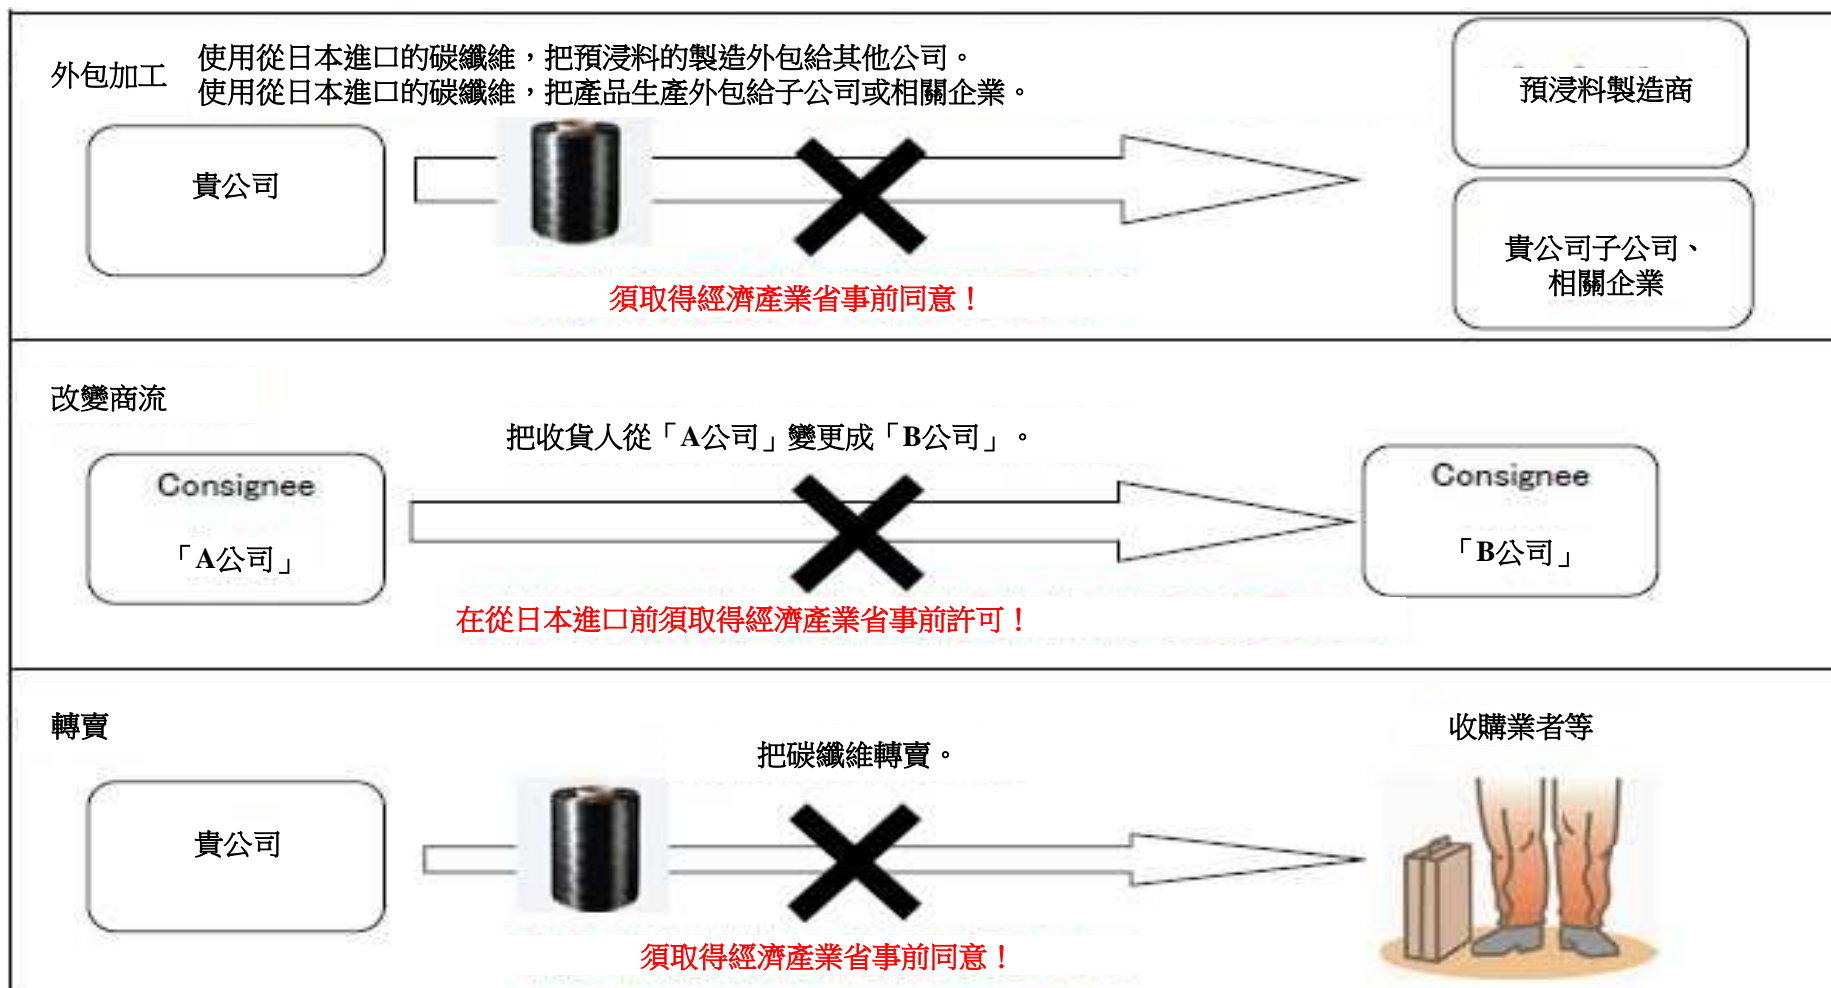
外包加工

使用從日本進口的碳纖維，把預浸料的製造外包給其他公司。
使用從日本進口的碳纖維，把產品生產外包給子公司或相關企業。

貴公司

預浸料製造商

貴公司子公司、相關企業

須取得經濟產業省事前同意！

改變商流

把收貨人從「A公司」變更成「B公司」。

Consignee
「A公司」

Consignee
「B公司」

在從日本進口前須取得經濟產業省事前許可！

轉賣

把碳纖維轉賣。

貴公司

收購業者等

須取得經濟產業省事前同意！